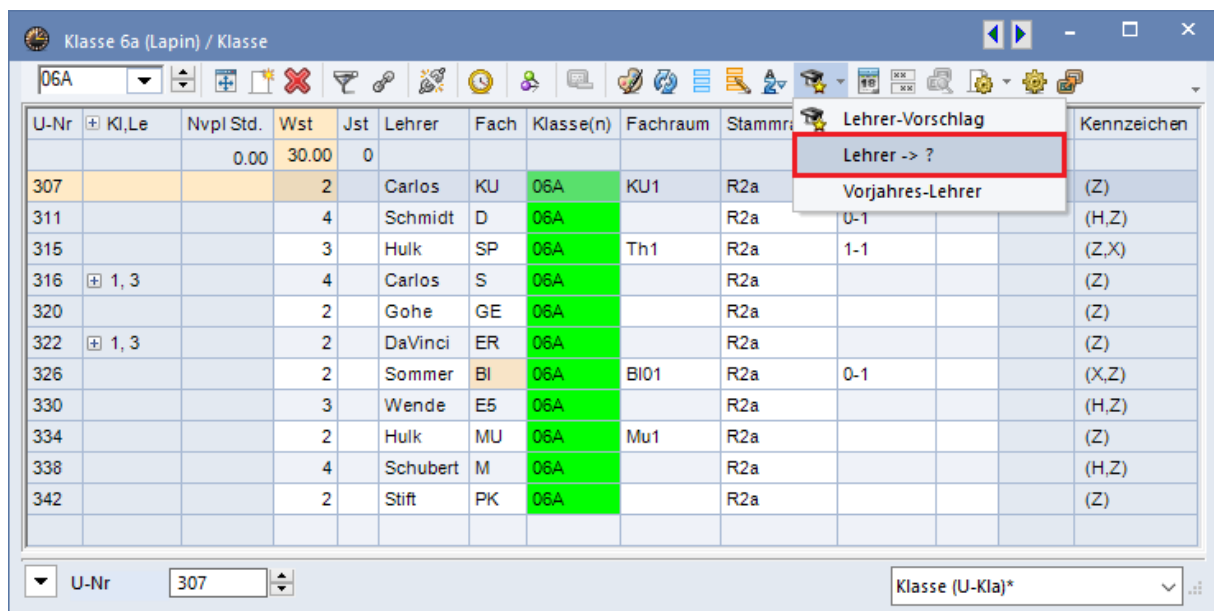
Klasse 6a (Lapin) / Klasse

06A

Lehrer-Vorschlag
Lehrer -> ?
Vorjahres-Lehrer

| U-Nr | Kl,Le | Nvpl Std. | Wst | Jst | Lehrer | Fach | Klasse(n) | Fachraum | Stammra | | | | Kennzeichen |
|---|---|---|---|---|---|---|---|---|---|---|---|---|---|
| | | 0.00 | 30.00 | 0 | | | | | | | | | |
| 307 | | | 2 | | Carlos | KU | 06A | KU1 | R2a | | | | (Z) |
| 311 | | | 4 | | Schmidt | D | 06A | | R2a | 0-1 | | | (H,Z) |
| 315 | | | 3 | | Hulk | SP | 06A | Th1 | R2a | 1-1 | | | (Z,X) |
| 316 | 1, 3 | | 4 | | Carlos | S | 06A | | R2a | | | | (Z) |
| 320 | | | 2 | | Gohe | GE | 06A | | R2a | | | | (Z) |
| 322 | 1, 3 | | 2 | | DaVinci | ER | 06A | | R2a | | | | (Z) |
| 326 | | | 2 | | Sommer | BI | 06A | BI01 | R2a | 0-1 | | | (X,Z) |
| 330 | | | 3 | | Wende | E5 | 06A | | R2a | | | | (H,Z) |
| 334 | | | 2 | | Hulk | MU | 06A | Mu1 | R2a | | | | (Z) |
| 338 | | | 4 | | Schubert | M | 06A | | R2a | | | | (H,Z) |
| 342 | | | 2 | | Stift | PK | 06A | | R2a | | | | (Z) |

U-Nr 307

Klasse (U-Kla)*